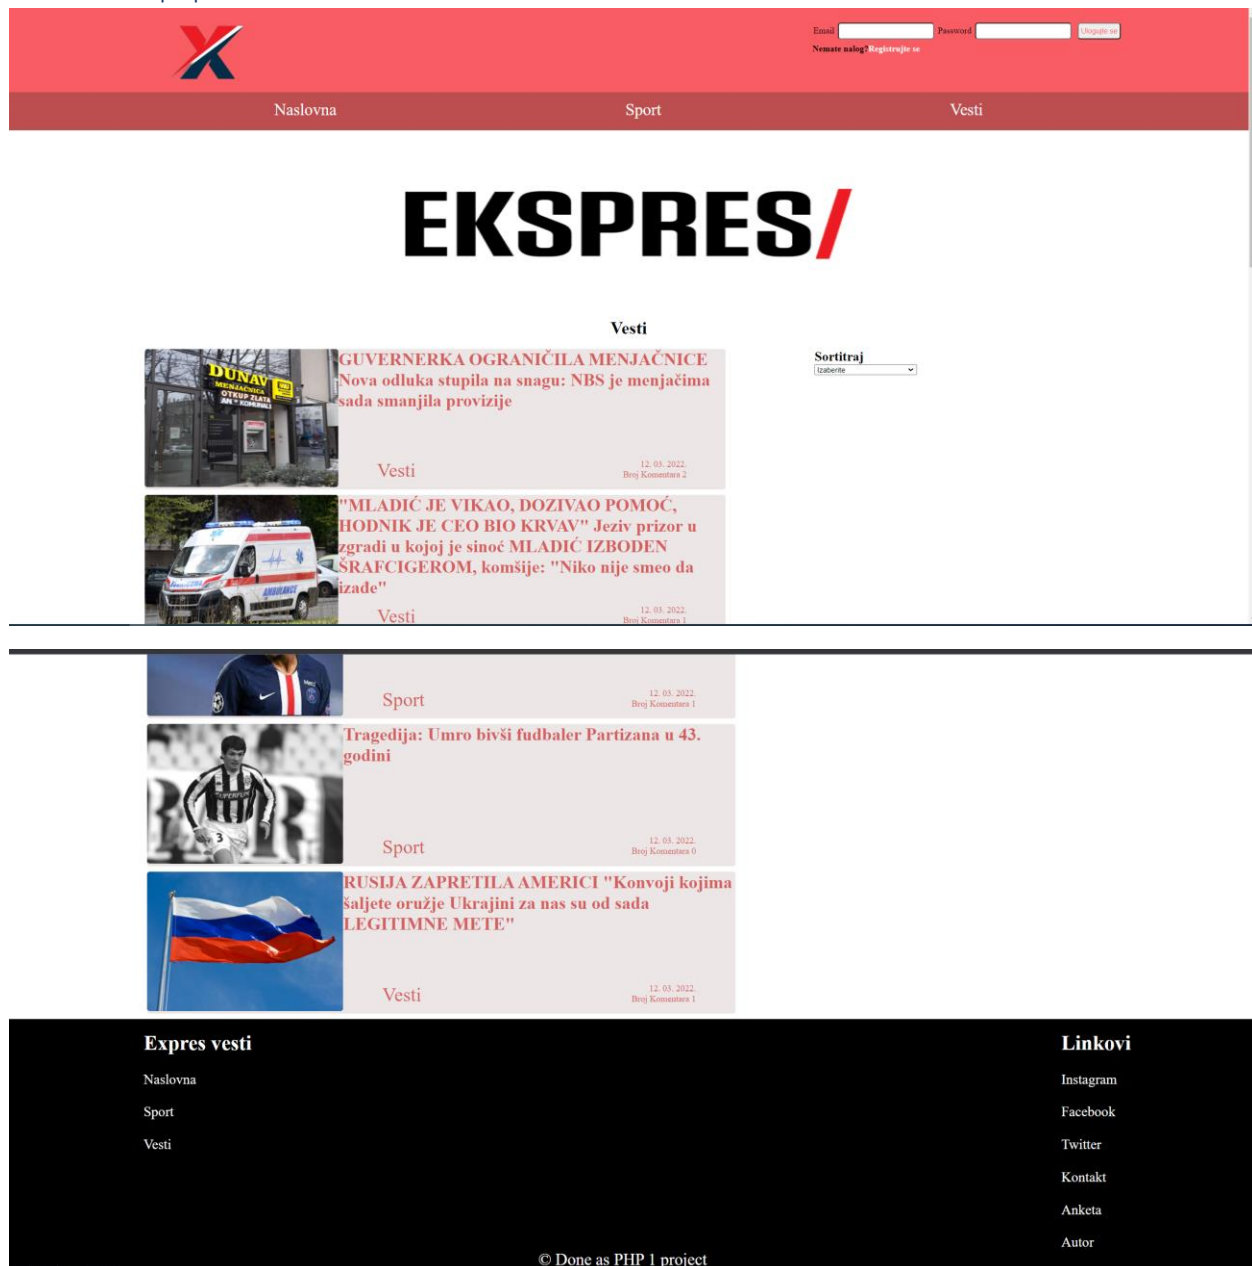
Email Password Uloguj se
Nemate nalog? Registrujte se

Naslovna Sport Vesti

EKSPRES/

Vesti

DUNAV MENJAČNICA OTKUP ZLATA

GUVERNERKA OGRANIČILA MENJAČNICE Nova odluka stupila na snagu: NBS je menjačima sada smanjila provizije

Vesti
12. 03. 2022.
Broj Komentara 2

Sortitraj
Izaberite

"MLADIĆ JE VIKAO, DOZIVAO POMOĆ, HODNIK JE CEO BIO KRVAV" Jeziv prizor u zgradi u kojoj je sinoć MLADIĆ IZBODEN ŠRAFCIGEROM, komšije: "Niko nije smeo da izađe"

Vesti
12. 03. 2022.
Broj Komentara 1

Sport
12. 03. 2022.
Broj Komentara 1

Tragedija: Umro bivši fudbaler Partizana u 43. godini

Sport
12. 03. 2022.
Broj Komentara 0

RUSIJA ZAPRETILA AMERICI "Konvoji kojima šaljete oružje Ukrajini za nas su od sada LEGITIMNE METE"

Vesti
12. 03. 2022.
Broj Komentara 1

Expres vesti
Naslovna
Sport
Vesti

Linkovi
Instagram
Facebook
Twitter
Kontakt
Anketa
Autor

© Done as PHP 1 project